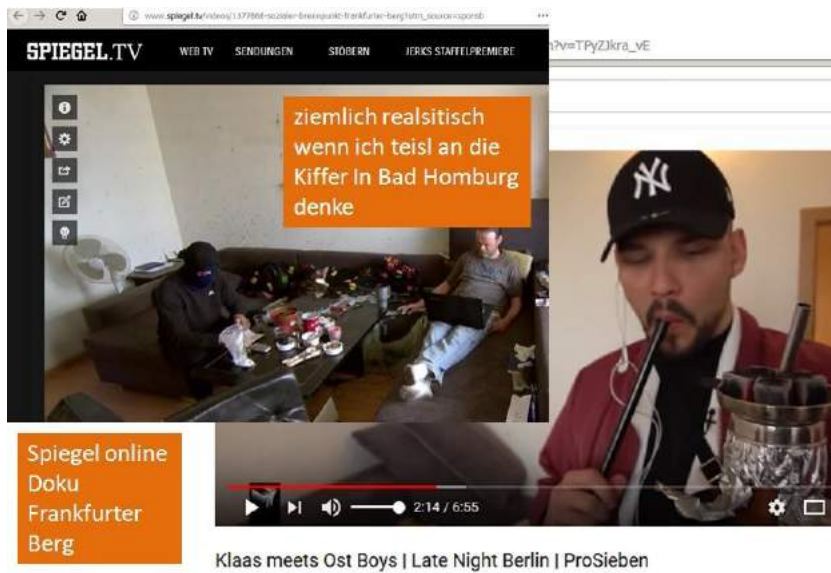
www.spiegel.tv/videos/1377868-sozialer-brennpunkt-frankfurter-berg?utm_source=spon

SPIEGEL.TV WEB TV SENDUNGEN STÖBERN JERKS STAFFELPREMIERE

?v=TPyZJkra_vE

ziemlich realsitisch wenn ich teisl an die Kiffer In Bad Homburg denke

Spiegel online Doku Frankfurter Berg

2:14 / 6:55

Klaas meets Ost Boys | Late Night Berlin | ProSieben